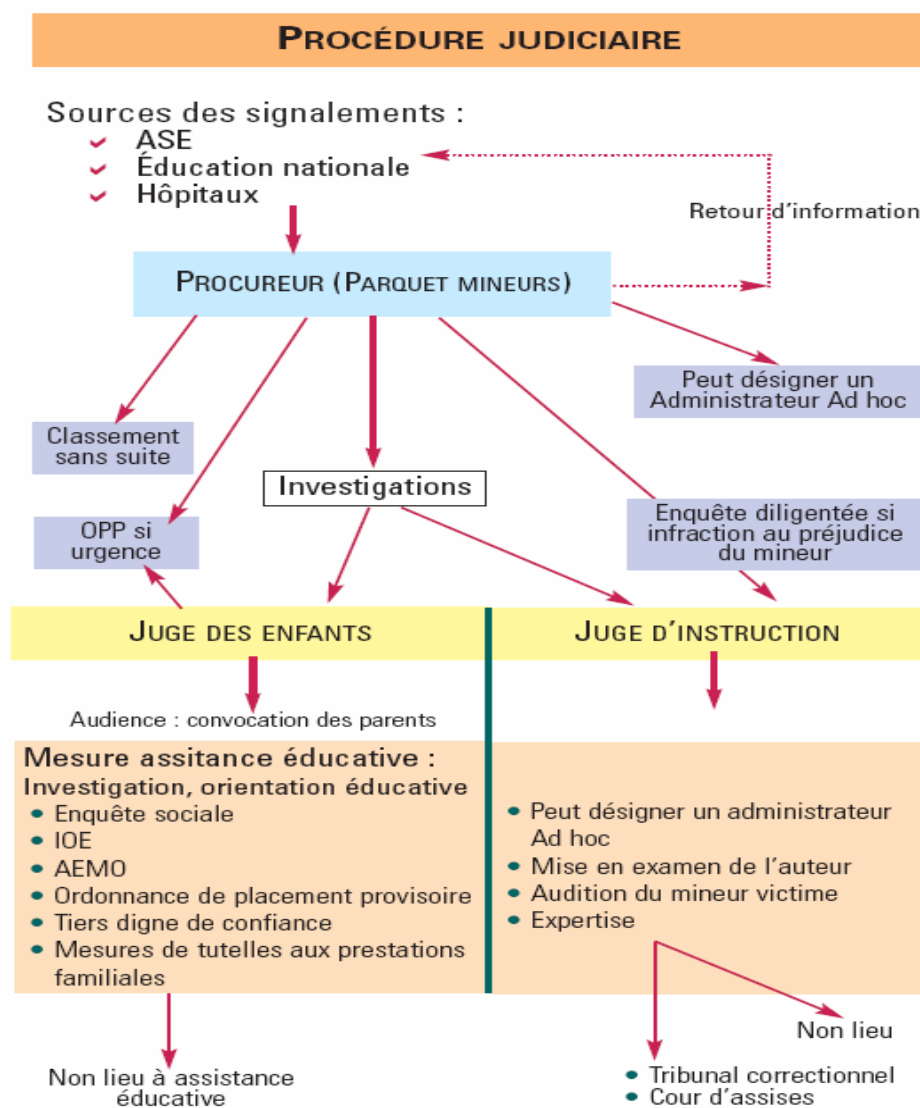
PROCÉDURE JUDICIAIRE

Sources des signalements :
ASE
Éducation nationale
Hôpitaux

Retour d'information

PROCUREUR (PARQUET MINEURS)

Peut désigner un Administrateur Ad hoc

Classement sans suite

Investigations

OPP si urgence

Enquête diligentée si infraction au préjudice du mineur

JUGE DES ENFANTS

JUGE D'INSTRUCTION

Audience : convocation des parents

Mesure assitance éducative :
Investigation, orientation éducative
• Enquête sociale
• IOE
• AEMO
• Ordonnance de placement provisoire
• Tiers digne de confiance
• Mesures de tutelles aux prestations familiales

• Peut désigner un administrateur Ad hoc
• Mise en examen de l'auteur
• Audition du mineur victime
• Expertise

Non lieu

Non lieu à assistance éducative

• Tribunal correctionnel
• Cour d'assises